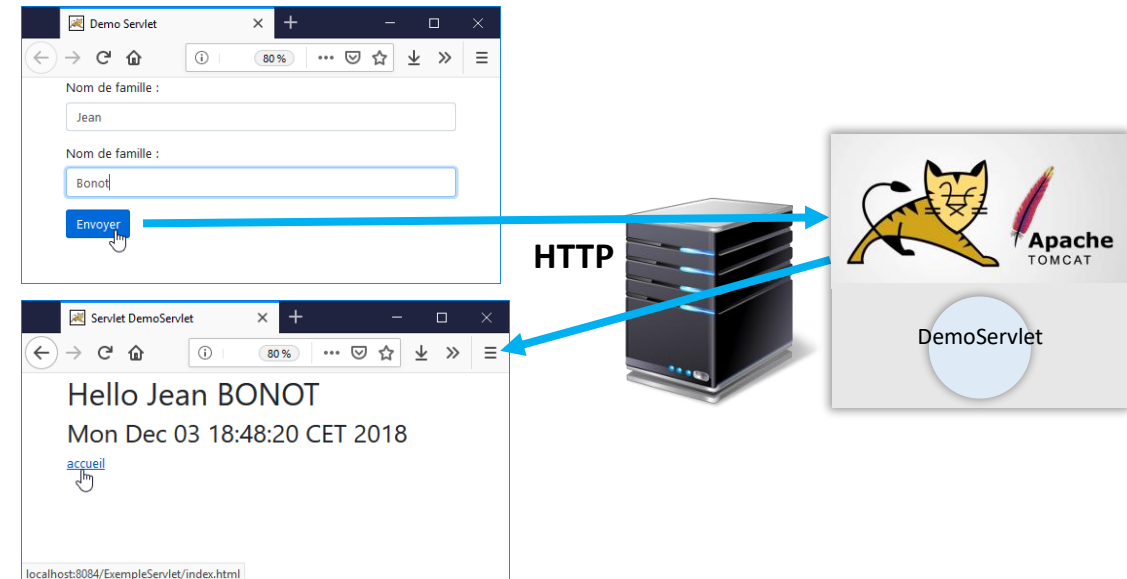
Demo Servlet

80 %

Nom de famille :

Jean

Nom de famille :

Bonot

Envoyer

HTTP

Apache
TOMCAT

DemoServlet

Servlet DemoServlet

80 %

Hello Jean BONOT

Mon Dec 03 18:48:20 CET 2018

accueil

localhost:8084/ExempleServlet/index.html